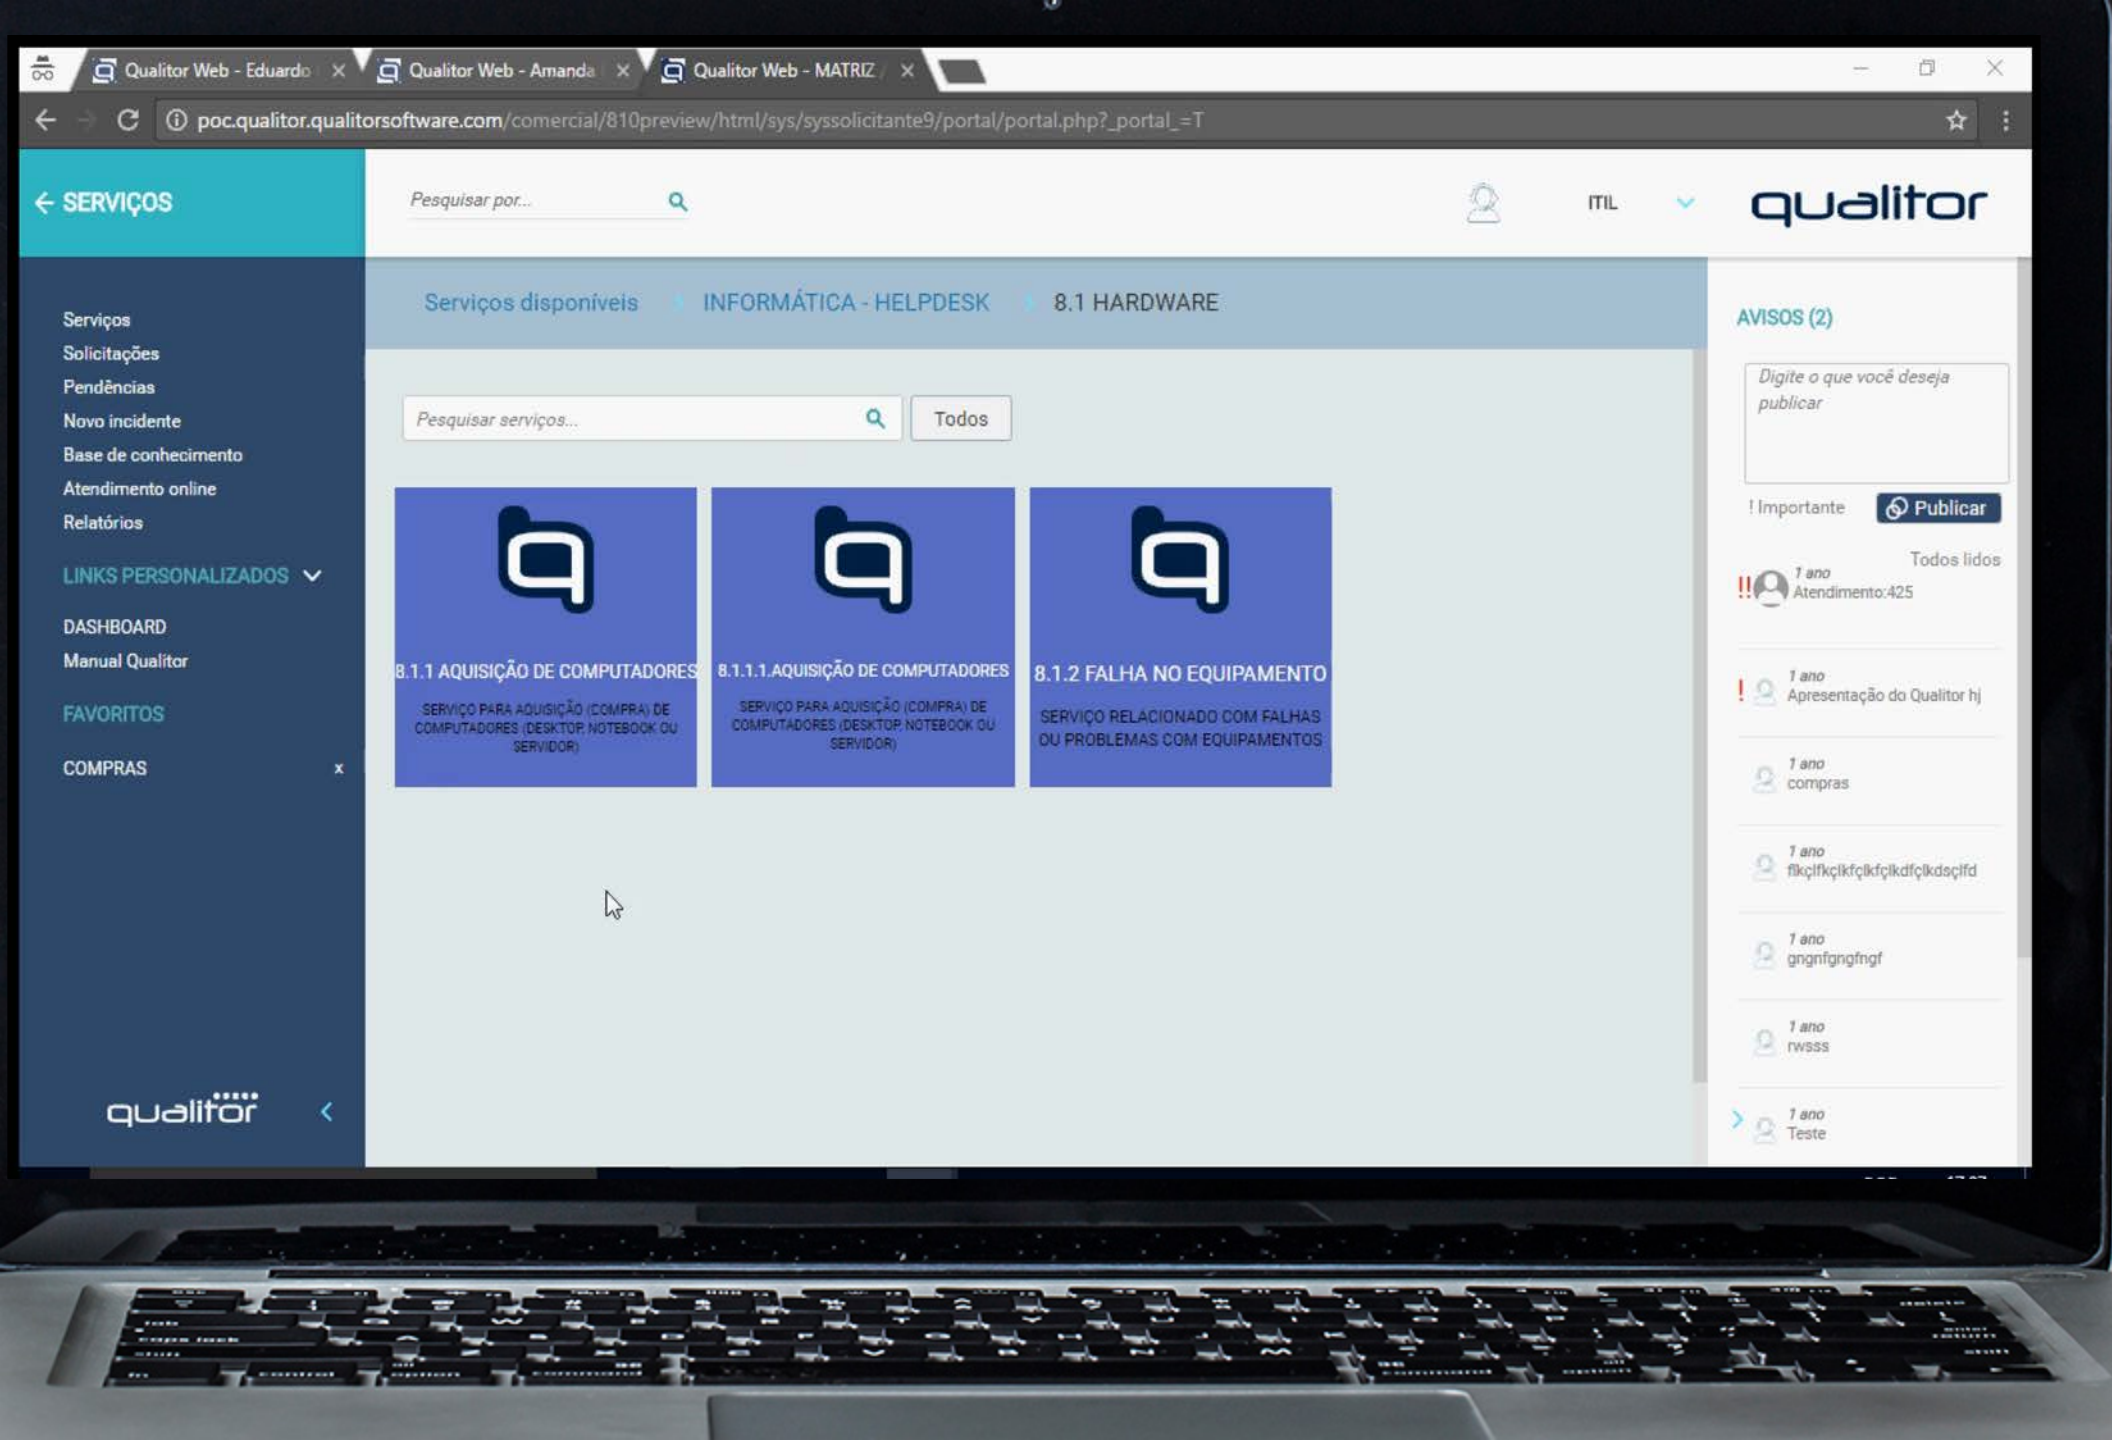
Qualitor Web - Eduardo ×
Qualitor Web - Amanda ×
Qualitor Web - MATRIZ ×

poc.qualitor.qualitorsoftware.com/comercial/810preview/html/sys/syssolicitante9/portal/portal.php?_portal_=T

← SERVIÇOS

Pesquisar por...

ITL

qualitor

Serviços
Solicitações
Pendências
Novo incidente
Base de conhecimento
Atendimento online
Relatórios

LINKS PERSONALIZADOS

DASHBOARD
Manual Qualitor

FAVORITOS

COMPRAS ×

qualitor

Serviços disponíveis > INFORMÁTICA - HELPDESK > 8.1 HARDWARE

Pesquisar serviços...

Todos

8.1.1 AQUISIÇÃO DE COMPUTADORES
SERVIÇO PARA AQUISIÇÃO (COMPRA) DE COMPUTADORES (DESKTOP, NOTEBOOK OU SERVIDOR)

8.1.1.1.AQUISIÇÃO DE COMPUTADORES
SERVIÇO PARA AQUISIÇÃO (COMPRA) DE COMPUTADORES (DESKTOP, NOTEBOOK OU SERVIDOR)

8.1.2 FALHA NO EQUIPAMENTO
SERVIÇO RELACIONADO COM FALHAS OU PROBLEMAS COM EQUIPAMENTOS

AVISOS (2)

Digite o que você deseja publicar

! Importante

Publicar

Todos lidos

!! 1 ano
Atendimento:425

! 1 ano
Apresentação do Qualitor hj

1 ano
compras

1 ano
flkçlfkçlkfçlkfçlkdfçlkdsçlfd

1 ano
gngnfgngfngf

1 ano
rwsss

1 ano
Teste